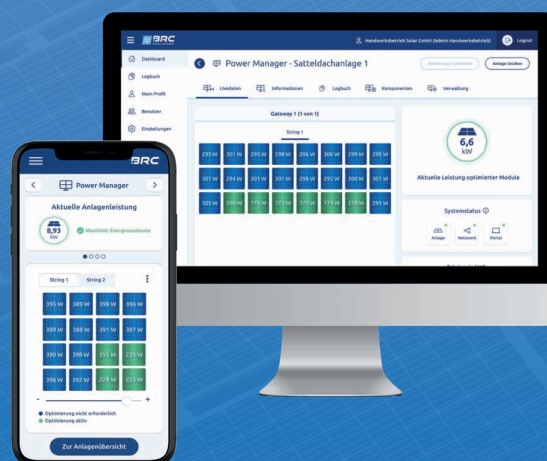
BRC

Handwerksbetrieb Solar GmbH (Admin Handwerksbetrieb)

Logout

Dashboard

Logbuch

Mein Profil

Benutzer

Einstellungen

Power Manager - Satteldachanlage 1

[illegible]

Anlage löschen

Livedaten

Informationen

Logbuch

Komponenten

Verwaltung

Gateway 1 (1 von 1)

String 1

| 295 W | 301 W | 295 W | 298 W | 296 W | 300 W | 299 W | 298 W |
|---|---|---|---|---|---|---|---|
| 301 W | 294 W | 301 W | 301 W | 298 W | 295 W | 300 W | 301 W |
| 305 W | 268 W | 174 W | 173 W | 170 W | 174 W | 258 W | 295 W |

6,6 kW

Aktuelle Leistung optimierter Module

Systemstatus

Anlage

Netzwerk

Portal

BRC

Power Manager

Aktuelle Anlagenleistung

8,93 kW

Maximale Energieausbeute

String 1

String 2

| 395 W | 389 W | 398 W | 396 W |
|---|---|---|---|
| 389 W | 388 W | 391 W | 397 W |
| 390 W | 398 W | 355 W | 235 W |
| 396 W | 392 W | 228 W | 225 W |

-

+

Optimierung nicht erforderlich

Optimierung aktiv

Zur Anlagenübersicht